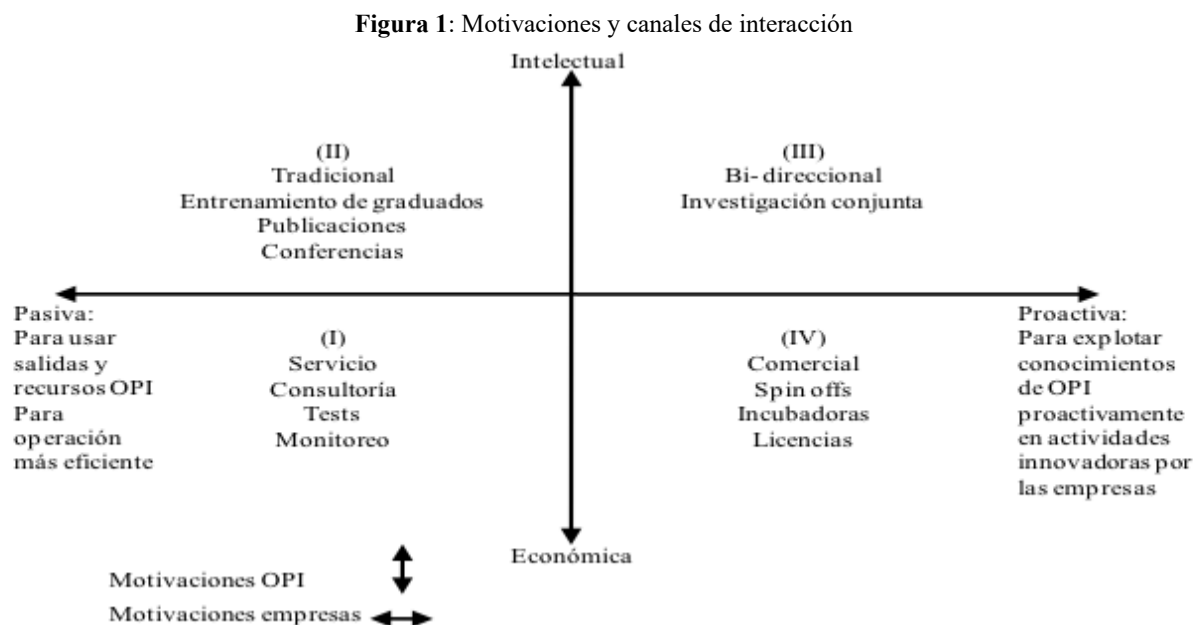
**Figura 1**: Motivaciones y canales de interacción

Intelectual

(II)
Tradicional
Entrenamiento de graduados
Publicaciones
Conferencias

(III)
Bi-direccional
Investigación conjunta

Pasiva:
Para usar salidas y recursos OPI
Para operación más eficiente

(I)
Servicio
Consultoría
Tests
Monitoreo

(IV)
Comercial
Spin offs
Incubadoras
Licencias

Proactiva:
Para explotar conocimientos de OPI proactivamente en actividades innovadoras por las empresas

Económica

Motivaciones OPI
Motivaciones empresas